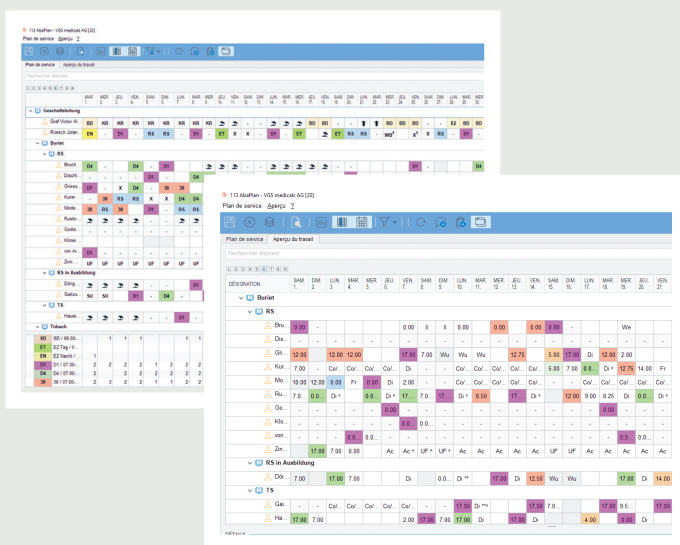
113 AbaPlan - VGS medicalc AG [20]
Plan de service Aperçu 2

Plan de service Aperçu du travail
Rechercher élément

Geschäftsleitung
Graf Victor Al...
Rüesch Jolan...
Buriet
RS
Bruch...
Disch...
Griess...
Kurer...
Mode...
Ruele...
Godie...
Klose...
von Al...
Zinil...
RS in Ausbildung
Dörig...
Gaitzo...
TS
Hauei...
Tobach

SD SD / 06:00...
ET EZ Tag / 0...
EN EZ Nacht / ...
D1 D1 / 07:00...
D4 D4 / 07:00...
38 38 / 07:00...

113 AbaPlan - VGS medicalc AG [20]
Plan de service Aperçu 2

Plan de service Aperçu du travail
Rechercher élément

| DÉSIGNATION | SAM. 1. | DIM. 2. | LUN. 3. | MAR. 4. | MER. 5. | JEU. 6. | VEN. 7. | SAM. 8. | DIM. 9. | LUN. 10. | MAR. 11. | MER. 12. | JEU. 13. | VEN. 14. | SAM. 15. | DIM. 16. | LUN. 17. | MAR. 18. | MER. 19. | JEU. 20. | VEN. 21. |
|---|---|---|---|---|---|---|---|---|---|---|---|---|---|---|---|---|---|---|---|---|---|
| Buriet | | | | | | | | | | | | | | | | | | | | | |
| RS | | | | | | | | | | | | | | | | | | | | | |
| Bru... | 0.00 | - | | | | | 0.00 | X | X | 0.00 | | 0.00 | | 0.00 | 0.00 | | | We | | | |
| Dis... | | | | | | | | | | | | | | | | | | | | | |
| Gli... | 12.00 | | 12.00 | 12.00 | | | 17.00 | 7.00 | Wu | Wu | | | 12.75 | | 5.00 | 17.00 | Di | 12.00 | 2.00 | | |
| Kur... | - | - | Co/... | Co/... | - | - | Co/... | - | - | Co/... | Co/... | Co/... | Co/... | | 5.00 | 7.00 | 0.0... | Di ^ | 12.75 | 14.00 | Fr |
| Mo... | 10.00 | 12.00 | Di | 0.00 | Fr | 0.00 | Di | 2.00 | - | | | | | | | | | | | | |
| Ru... | 17.00 | 7.00 | Di ^ | | 0.0... | Di ^ | 17... | 7.00 | 17... | Di ^ | 8.50 | | 17... | Di ^ | | 12.00 | 9.00 | 8.25 | Di | 0.00 | Di |
| Go... | | | | | | | | | | | | | | | | | 0.00 | | | | |
| Klo... | | | | | | 0.0... | | | | | | | | | | | | | | | |
| von... | | | | 0.0... | | | | | | | | | | | | | | | 0.0... | Ac | |
| Zin... | | 17.00 | 7.00 | | | | Ac | Ac ^ | UF ^ | Ac | Ac ^ | Ac | Ac | Ac | UF | Ac ^ | Ac | Ac | | Ac | Ac |
| RS in Ausbildung | | | | | | | | | | | | | | | | | | | | | |
| Dör... | 7.00 | | 17.00 | 7.00 | | | Di | | 0.0... | Di ** | | 17.00 | Di | 12.50 | Wu | Wu | | | 17.00 | Di | 14.00 |
| TS | | | | | | | | | | | | | | | | | | | | | |
| Gai... | - | - | Co/... | Co/... | | | | Co/... | Co/... | 17.00 | Di *** | | | 17.00 | 7.00 | | | 17.00 | 9.5... | | 17.00 |
| Ha... | 17.00 | 7.00 | | | | | 2.00 | 17.00 | 7.00 | 17.00 | Di | | 17.00 | Di | | | 4.00 | | 0.00 | | |